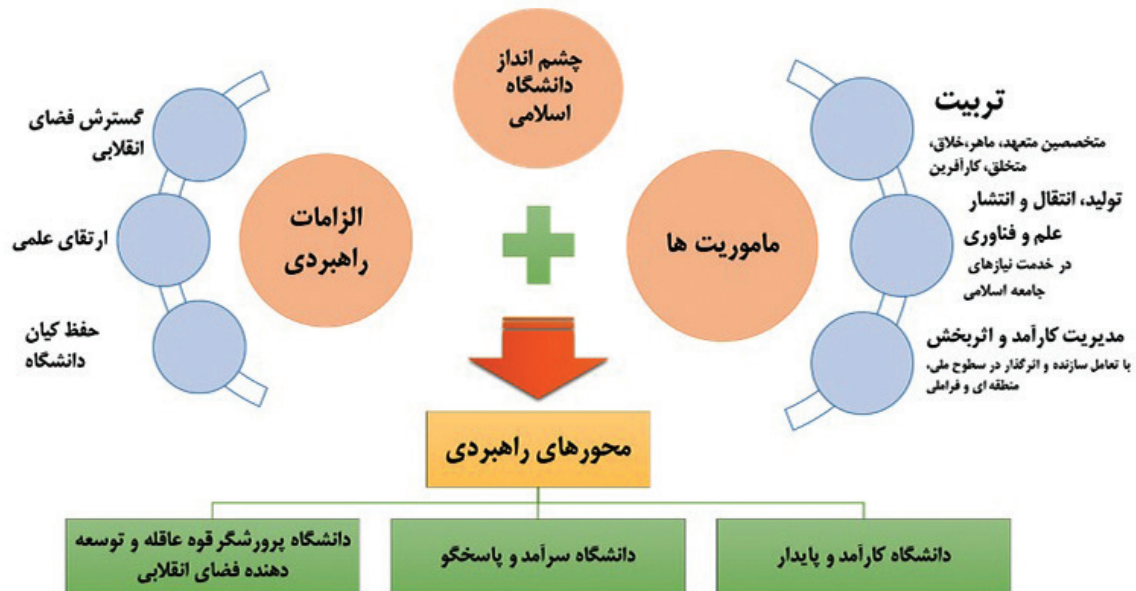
چشم انداز دانشگاه اسلامی

تربیت
متخصصین متعهد، ماهر،خلاق، متخلق، کارآفرین

تولید، انتقال و انتشار علم و فناوری
در خدمت نیازهای جامعه اسلامی

مدیریت کارآمد و اثربخش
با تعامل سازنده و اثرگذار در سطوح ملی، منطقه ای و فراملی

ماموریت ها

الزامات راهبردی

گسترش فضای انقلابی

ارتقای علمی

حفظ کیان دانشگاه

محورهای راهبردی

دانشگاه کارآمد و پایدار

دانشگاه سرآمد و پاسخگو

دانشگاه پرورشگر قوه عاقله و توسعه دهنده فضای انقلابی